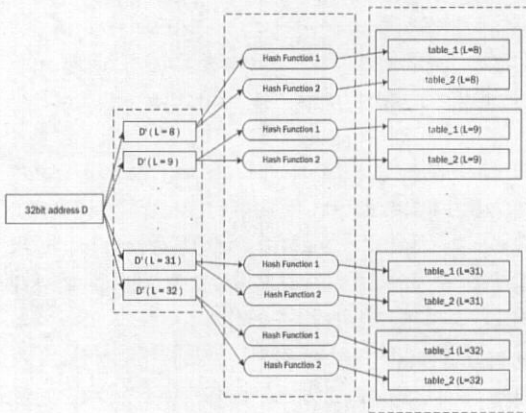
32bit address D

D' ( L = 8 )

D' ( L = 9 )

D' ( L = 31 )

D' ( L = 32 )

Hash Function 1

Hash Function 2

Hash Function 1

Hash Function 2

Hash Function 1

Hash Function 2

Hash Function 1

Hash Function 2

table_1 (L=8)

table_2 (L=8)

table_1 (L=9)

table_2 (L=9)

table_1 (L=31)

table_2 (L=31)

table_1 (L=32)

table_2 (L=32)